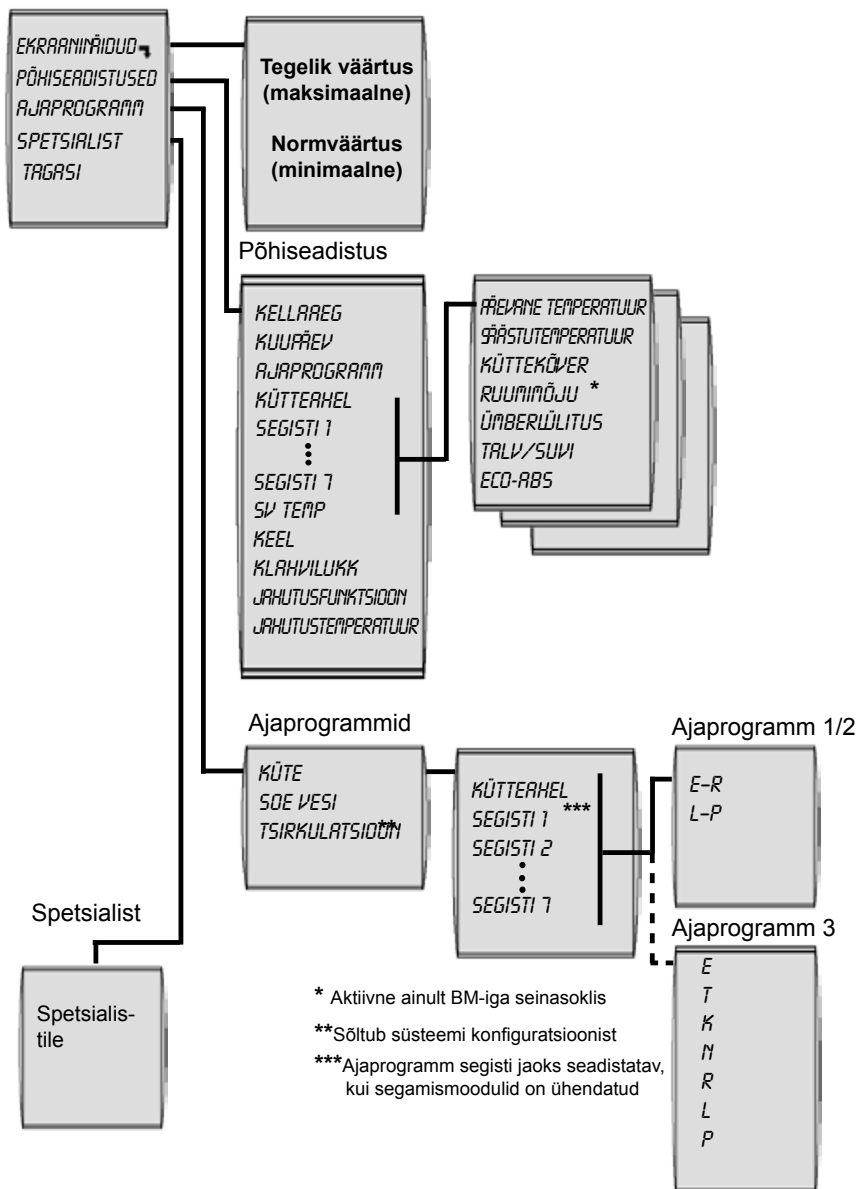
EKRAANINÄIDUD
PÕHISEADISTUSED
AJAPROGRAMM
SPETSIALIST
TAGASI

Tegelik väärtus (maksimaalne)

Normväärtus (minimaalne)

Põhiseadistus

KELLAAEG
KUUPÄEV
AJAPROGRAMM
KÜTTEAHEL
SEGISTI 1
⋮
SEGISTI 7
SV TEMP
KEEL
KLAHVILUKK
JAHUTUSFUNKTSIOON
JAHUTUSTEMPERATUUR

PÄEVANE TEMPERATUUR
SÄÄSTUTEMPERATUUR
KÜTTEKÕVER
RUUMIMÕJU *
ÜMBERLÜLITUS
TALV/SUVI
ECO-ABS

Ajaprogrammid

KÜTE
SOE VESI
TSIRKULATSIOON**

KÜTTEAHEL
SEGISTI 1 ***
SEGISTI 2
⋮
SEGISTI 7

Ajaprogramm 1/2

E-R
L-P

Ajaprogramm 3

E
T
K
N
R
L
P

Spetsialist

Spetsialistile

* Aktiivne ainult BM-iga seinasoklis

**Sõltub süsteemi konfiguratsioonist

***Ajaprogramm segisti jaoks seadistatav, kui segamismoodulid on ühendatud